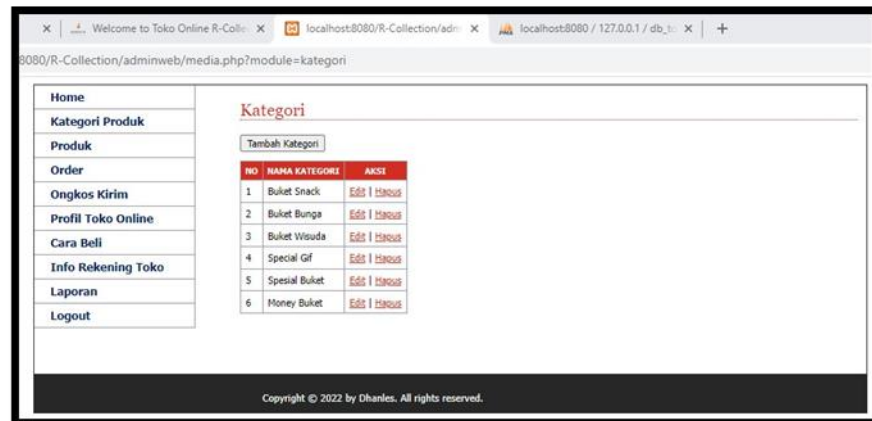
× | Welcome to Toko Online R-Colle × | localhost:8080/R-Collection/adm × | localhost:8080 / 127.0.0.1 / db_t × | +

8080/R-Collection/adminweb/media.php?module=kategori

Home
Kategori Produk
Produk
Order
Ongkos Kirim
Profil Toko Online
Cara Beli
Info Rekening Toko
Laporan
Logout

Kategori

Tambah Kategori

| NO | NAMA KATEGORI | AKSI |
|---|---|---|
| 1 | Buket Snack | Edit \| Hapus |
| 2 | Buket Bunga | Edit \| Hapus |
| 3 | Buket Wisuda | Edit \| Hapus |
| 4 | Special Gif | Edit \| Hapus |
| 5 | Spesial Buket | Edit \| Hapus |
| 6 | Money Buket | Edit \| Hapus |

Copyright © 2022 by Dhanles. All rights reserved.